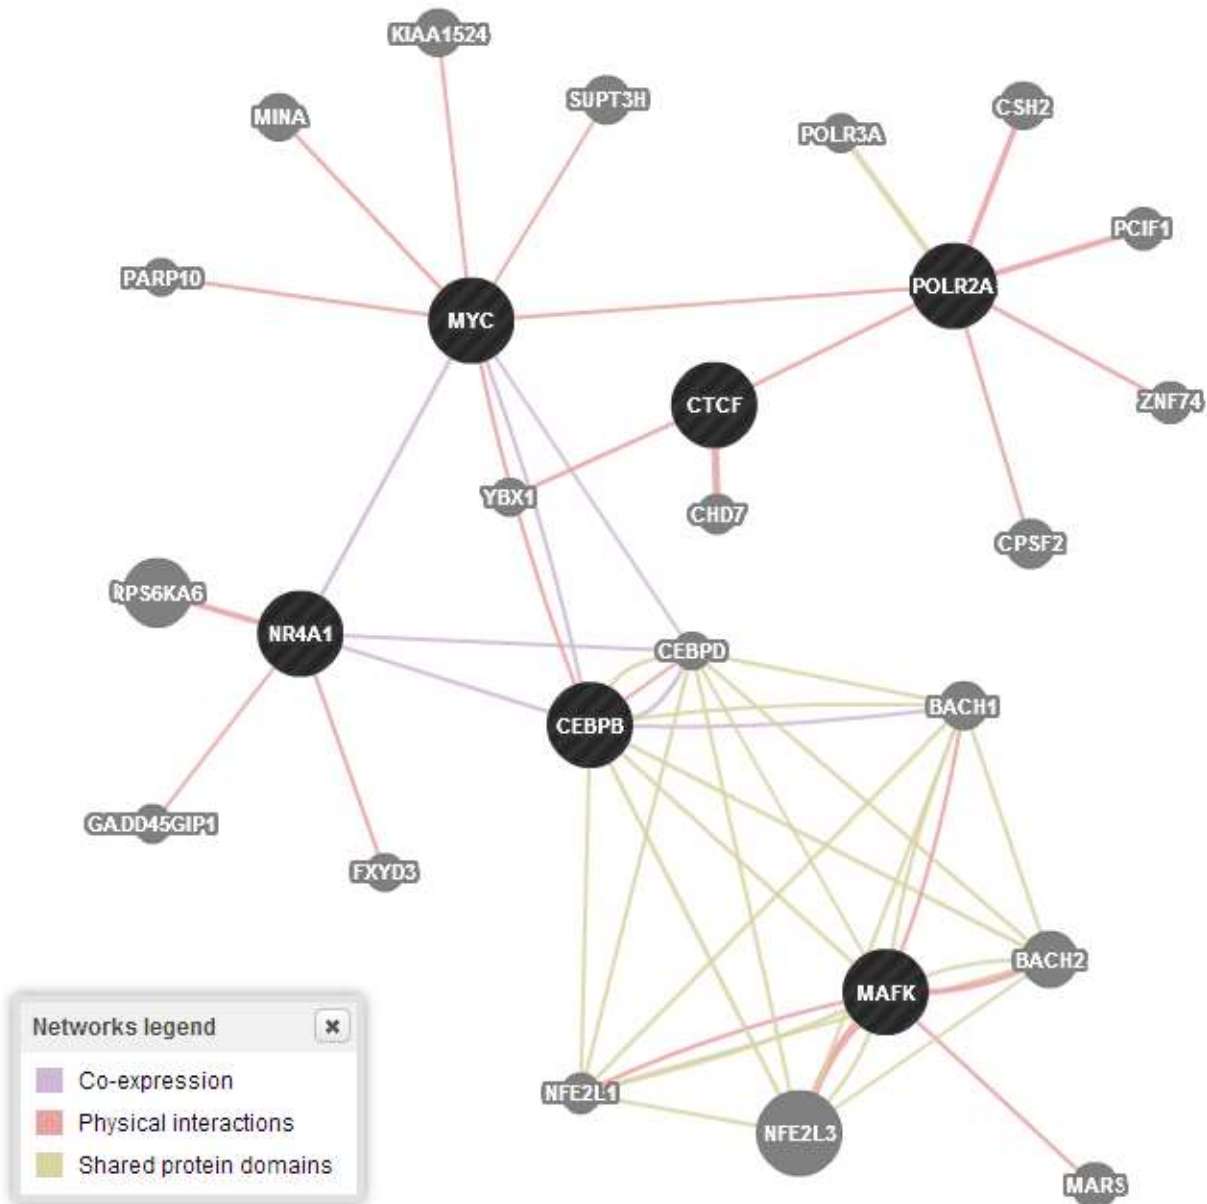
KIAA1524
MINA
SUPT3H
CSH2
POLR3A
PCIF1
PARP10
MYC
POLR2A
ZNF74
CTCF
YBX1
CHD7
CPSF2
RPS6KA6
NR4A1
CEBPD
BACH1
CEBPB
GADD45GIP1
FXYD3
BACH2
MAFK
NFE2L1
NFE2L3
MARS

Networks legend ✖
Co-expression
Physical interactions
Shared protein domains